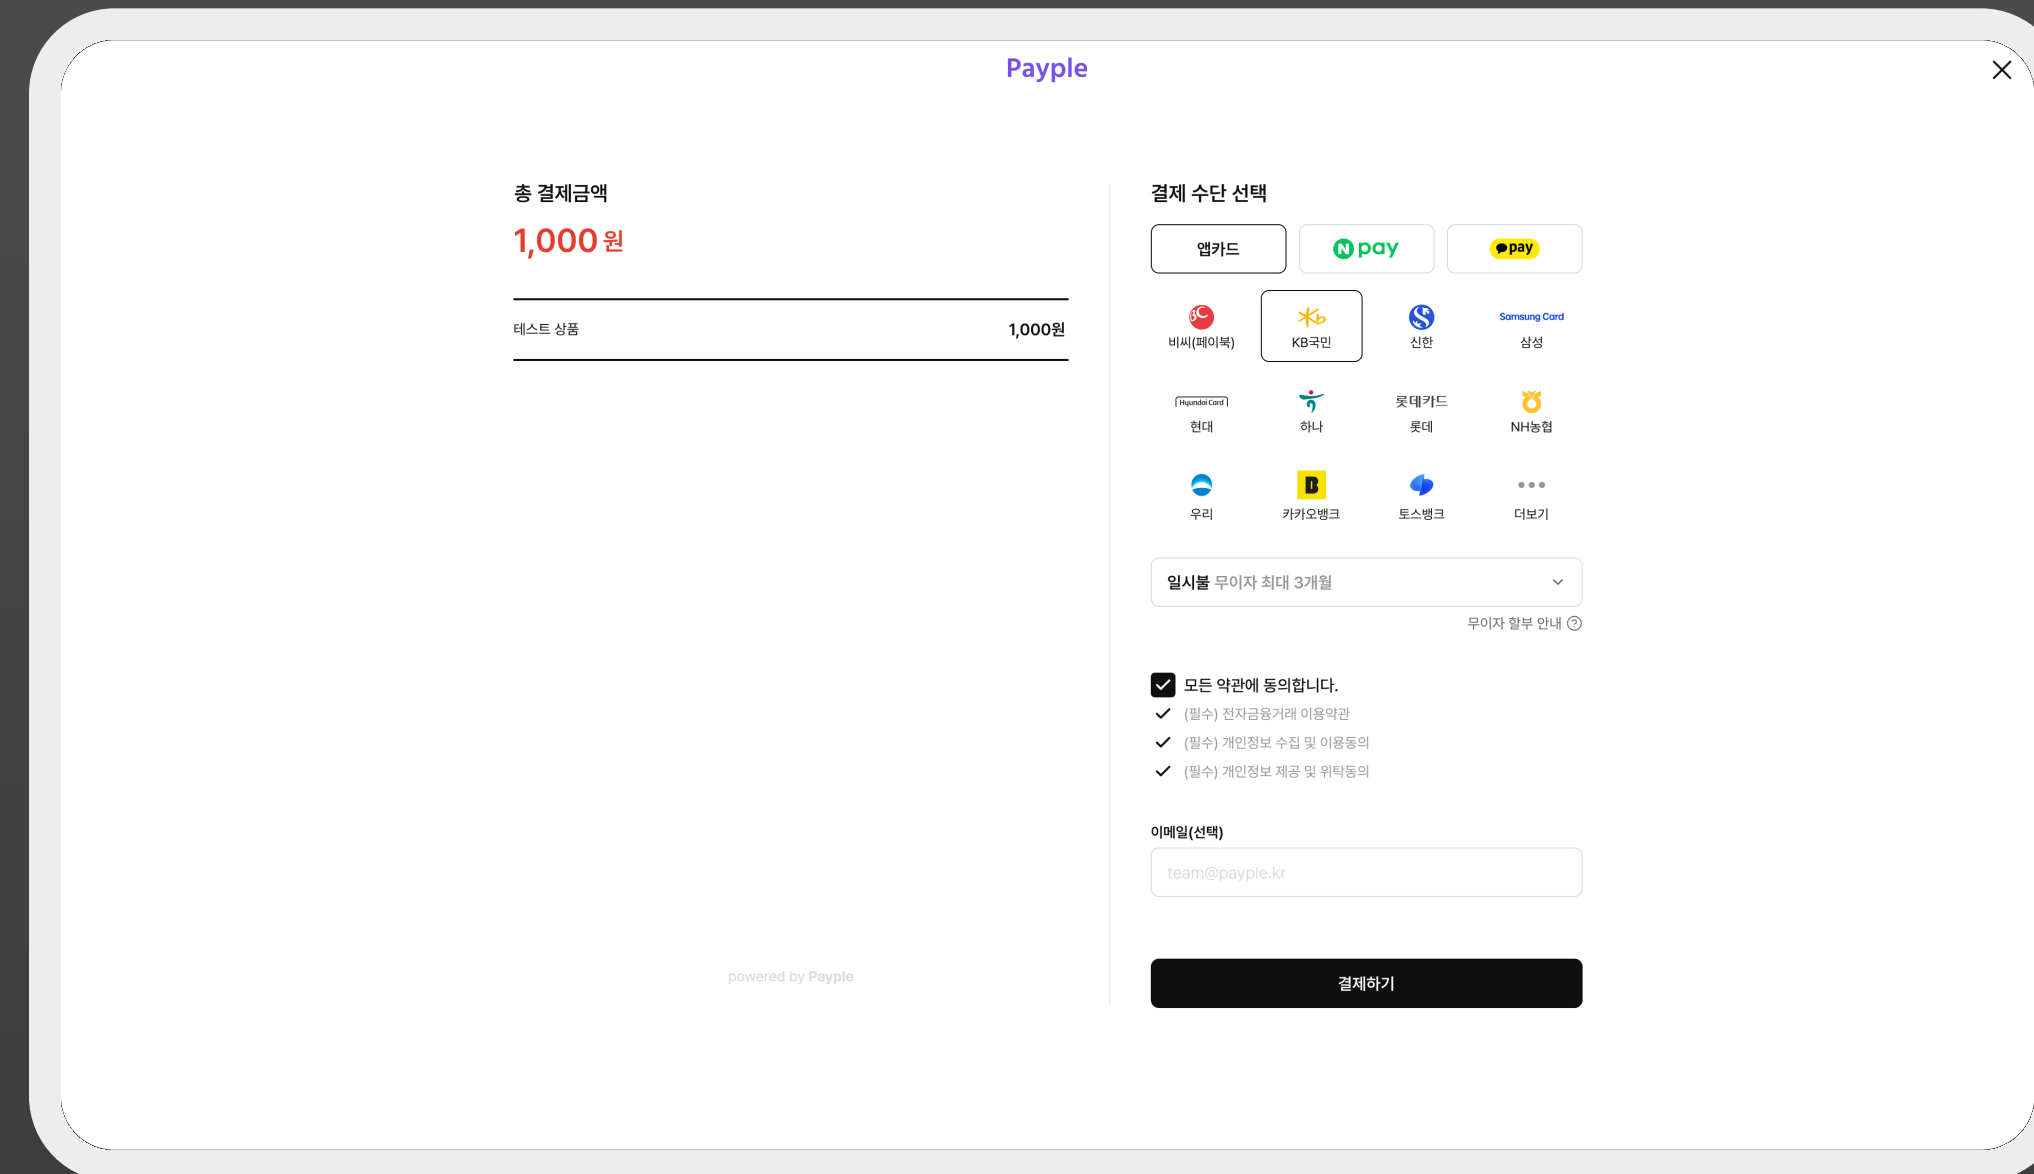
Payple

총 결제금액

1,000 원

| 테스트 상품 | 1,000원 |
|---|---|

powered by Payple

결제 수단 선택

앱카드

N pay

pay

비씨(페이북)
KB국민
신한
Samsung Card
삼성
Hyundai Card
현대
하나
롯데카드
롯데
NH농협
우리
B
카카오뱅크
토스뱅크
더보기

일시불 무이자 최대 3개월

무이자 할부 안내 ?

모든 약관에 동의합니다.
(필수) 전자금융거래 이용약관
(필수) 개인정보 수집 및 이용동의
(필수) 개인정보 제공 및 위탁동의

이메일(선택)

team@payple.kr

결제하기